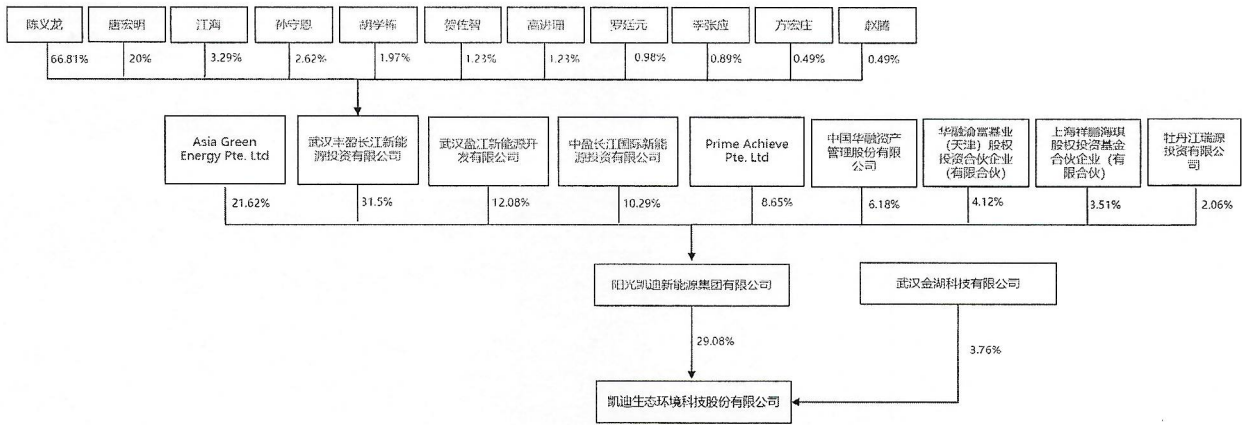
陈义龙 唐宏明 江海 孙守恩 胡学栋 贺佐智 高洪瑞 罗廷元 李张应 方宏庄 赵鹏

66.81% 20% 3.29% 2.62% 1.97% 1.23% 1.23% 0.98% 0.89% 0.49% 0.49%

Asia Green Energy Pte. Ltd

武汉丰盈长江新能源投资有限公司

武汉盈江新能源开发有限公司

中盈长江国际新能源投资有限公司

Prime Achieve Pte. Ltd

中国华融资产管理股份有限公司

华融渝富基业（天津）股权投资合伙企业（有限合伙）

上海祥鹏海琪股权投资基金合伙企业（有限合伙）

牡丹江瑞源投资有限公司

21.62% 31.5% 12.08% 10.29% 8.65% 6.18% 4.12% 3.51% 2.06%

阳光凯迪新能源集团有限公司

武汉金湖科技有限公司

29.08%

3.76%

凯迪生态环境科技股份有限公司